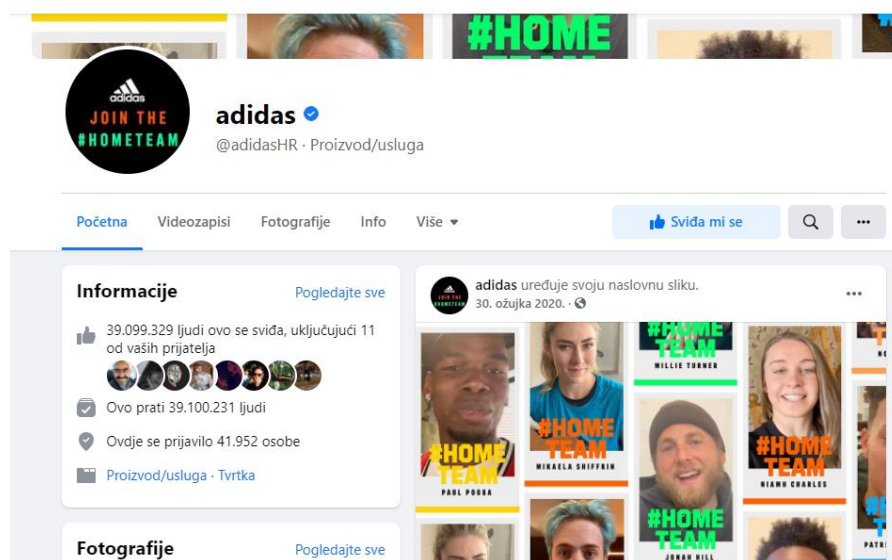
#HOME

adidas
JOIN THE
#HOMETEAM

adidas
@adidasHR · Proizvod/usluga

Početna Videozapisi Fotografije Info Više

Sviđa mi se

Informacije
Pogledajte sve

39.099.329 ljudi ovo se sviđa, uključujući 11 od vaših prijatelja

Ovo prati 39.100.231 ljudi

Ovdje se prijavilo 41.952 osobe

Proizvod/usluga · Tvrtka

Fotografije
Pogledajte sve

adidas uređuje svoju naslovnu sliku.
30. ožujka 2020.

#HOME TEAM
MILLIE TURNER

#HOME TEAM
PAUL POGBA

#HOME TEAM
MIKAELA SHIFFRIN

#HOME TEAM
NIAMH CHARLES

#HOME TEAM
JONAH HILL